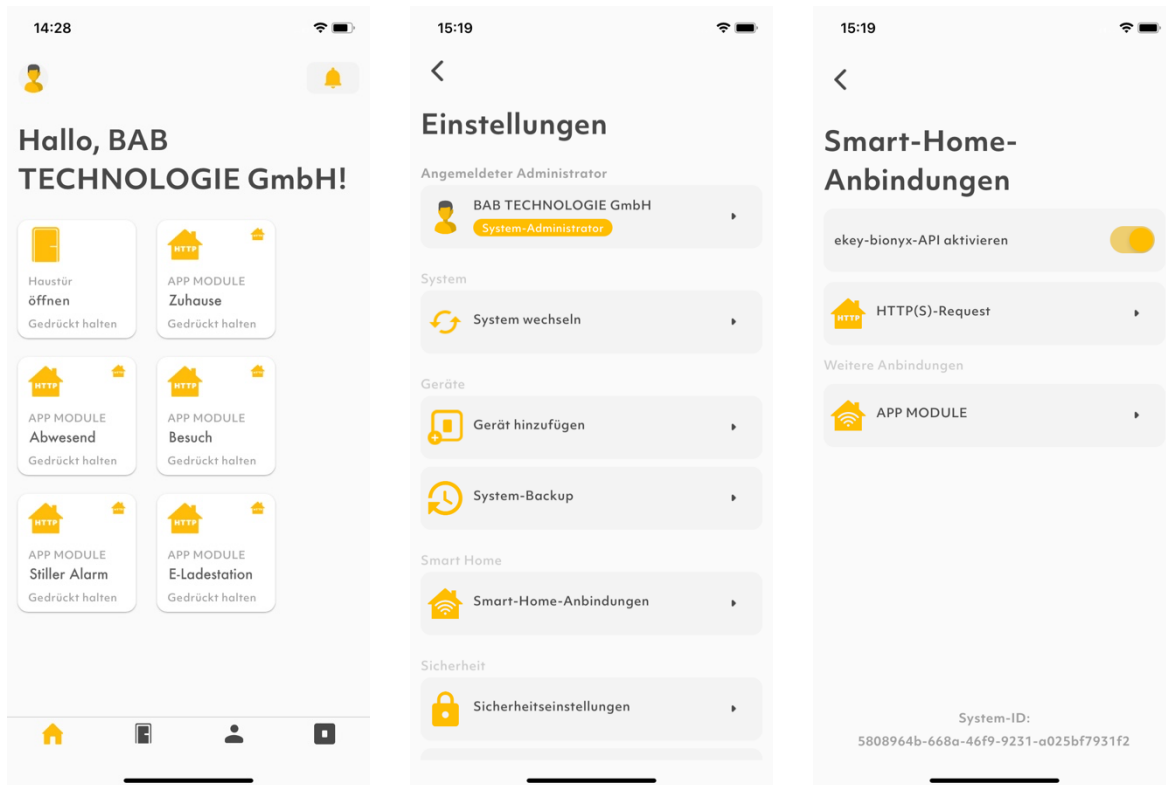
14:28

Hallo, BAB TECHNOLOGIE GmbH!

Haustür
öffnen
Gedrückt halten

HTTP
APP MODULE
Zuhause
Gedrückt halten

HTTP
APP MODULE
Abwesend
Gedrückt halten

HTTP
APP MODULE
Besuch
Gedrückt halten

HTTP
APP MODULE
Stiller Alarm
Gedrückt halten

HTTP
APP MODULE
E-Ladestation
Gedrückt halten

15:19

Einstellungen

Angemeldeter Administrator

BAB TECHNOLOGIE GmbH
System-Administrator

System

System wechseln

Geräte

Gerät hinzufügen

System-Backup

Smart Home

Smart-Home-Anbindungen

Sicherheit

Sicherheitseinstellungen

15:19

Smart-Home-Anbindungen

ekey-bionyx-API aktivieren

HTTP
HTTP(S)-Request

Weitere Anbindungen

APP MODULE

System-ID:
5808964b-668a-46f9-9231-a025bf7931f2